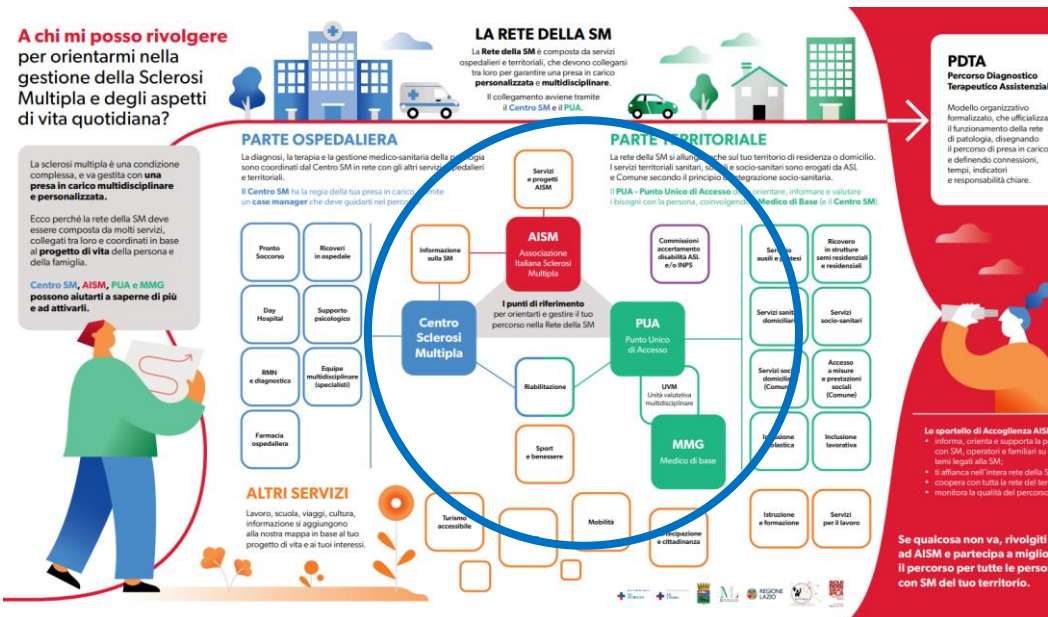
A chi mi posso rivolgere per orientarmi nella gestione della Sclerosi Multipla e degli aspetti di vita quotidiana?

La sclerosi multipla è una condizione complessa, e va gestita con una presa in carico multidisciplinare e personalizzata.

Ecco perché la rete della SM deve essere composta da molti servizi, collegati tra loro e coordinati in base al progetto di vita della persona e della famiglia.

Centro SM, AISM, PUA e MMG possono aiutarti a saperne di più e ad attivarli.

LA RETE DELLA SM

La Rete della SM è composta da servizi ospedalieri e territoriali, che devono collegarsi tra loro per garantire una presa in carico personalizzata e multidisciplinare.

Il collegamento avviene tramite il Centro SM e il PUA.

PDTA
Percorso Diagnostico Terapeutico Assistenzia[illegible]

Modello organizzativo formalizzato, che ufficializza il funzionamento della rete di patologia, disegnando il percorso di presa in carico e definendo connessioni, tempi, indicatori e responsabilità chiare.

PARTE OSPEDALIERA

La diagnosi, la terapia e la gestione medico-sanitaria della patologia sono coordinati dal Centro SM in rete con gli altri servizi ospedalieri e territoriali.

Il Centro SM ha la regia della tua presa in carico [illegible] un case manager che deve guidarti nel perco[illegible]

PARTE TERRITORIALE

La rete della SM si allung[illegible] che sul territorio di residenza o domicilio. I servizi territoriali sanitari, so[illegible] e socio-sanitari sono erogati da ASL e Comune secondo il principio d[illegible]egrazione socio-sanitaria.

Il PUA - Punto Unico di Accesso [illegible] orientare, informare e valutare i bisogni con la persona, coinvolgend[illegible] Medico di Base (e il Centro SM).

Pronto Soccorso
Ricoveri in ospedale
Day Hospital
Supporto psicologico
RMN e diagnostica
Equipe multidisciplinare (specialisti)
Farmacia ospedaliera

Servizi e progetti AISM
Informazione sulla SM
AISM
Associazione Italiana Sclerosi Multipla
I punti di riferimento per orientarti e gestire il tuo percorso nella Rete della SM
Centro Sclerosi Multipla
PUA
Punto Unico di Accesso
Commissioni accertamento disabilità ASL e/o INPS
Riabilitazione
UVM
Unità valutativa multidisciplinare
Sport e benessere
MMG
Medico di base

Servi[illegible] ausili e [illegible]tesi
Ricovero in strutture semi residenziali e residenziali
Servizi sanit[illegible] domicilia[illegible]
Servizi socio-sanitari
Servizi soci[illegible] domicili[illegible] (Comun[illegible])
Accesso a misure e prestazioni sociali (Comune)
In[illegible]sione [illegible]olastica
Inclusione lavorativa
Istruzione e formazione
Servizi per il lavoro

ALTRI SERVIZI

Lavoro, scuola, viaggi, cultura, informazione si aggiungono alla nostra mappa in base al tuo progetto di vita e ai tuoi interessi.

Turismo accessibile
Mobilità
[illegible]tecipazione e cittadinanza

Lo sportello di Accoglienza AIS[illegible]
• informa, orienta e supporta la p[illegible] con SM, operatori e familiari su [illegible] temi legati alla SM;
• ti affianca nell'intera rete della S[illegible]
• coopera con tutta la rete del ter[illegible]
• monitora la qualità del percorso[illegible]

Se qualcosa non va, rivolgiti ad AISM e partecipa a miglio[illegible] il percorso per tutte le perso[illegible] con SM del tuo territorio.

REGIONE LAZIO